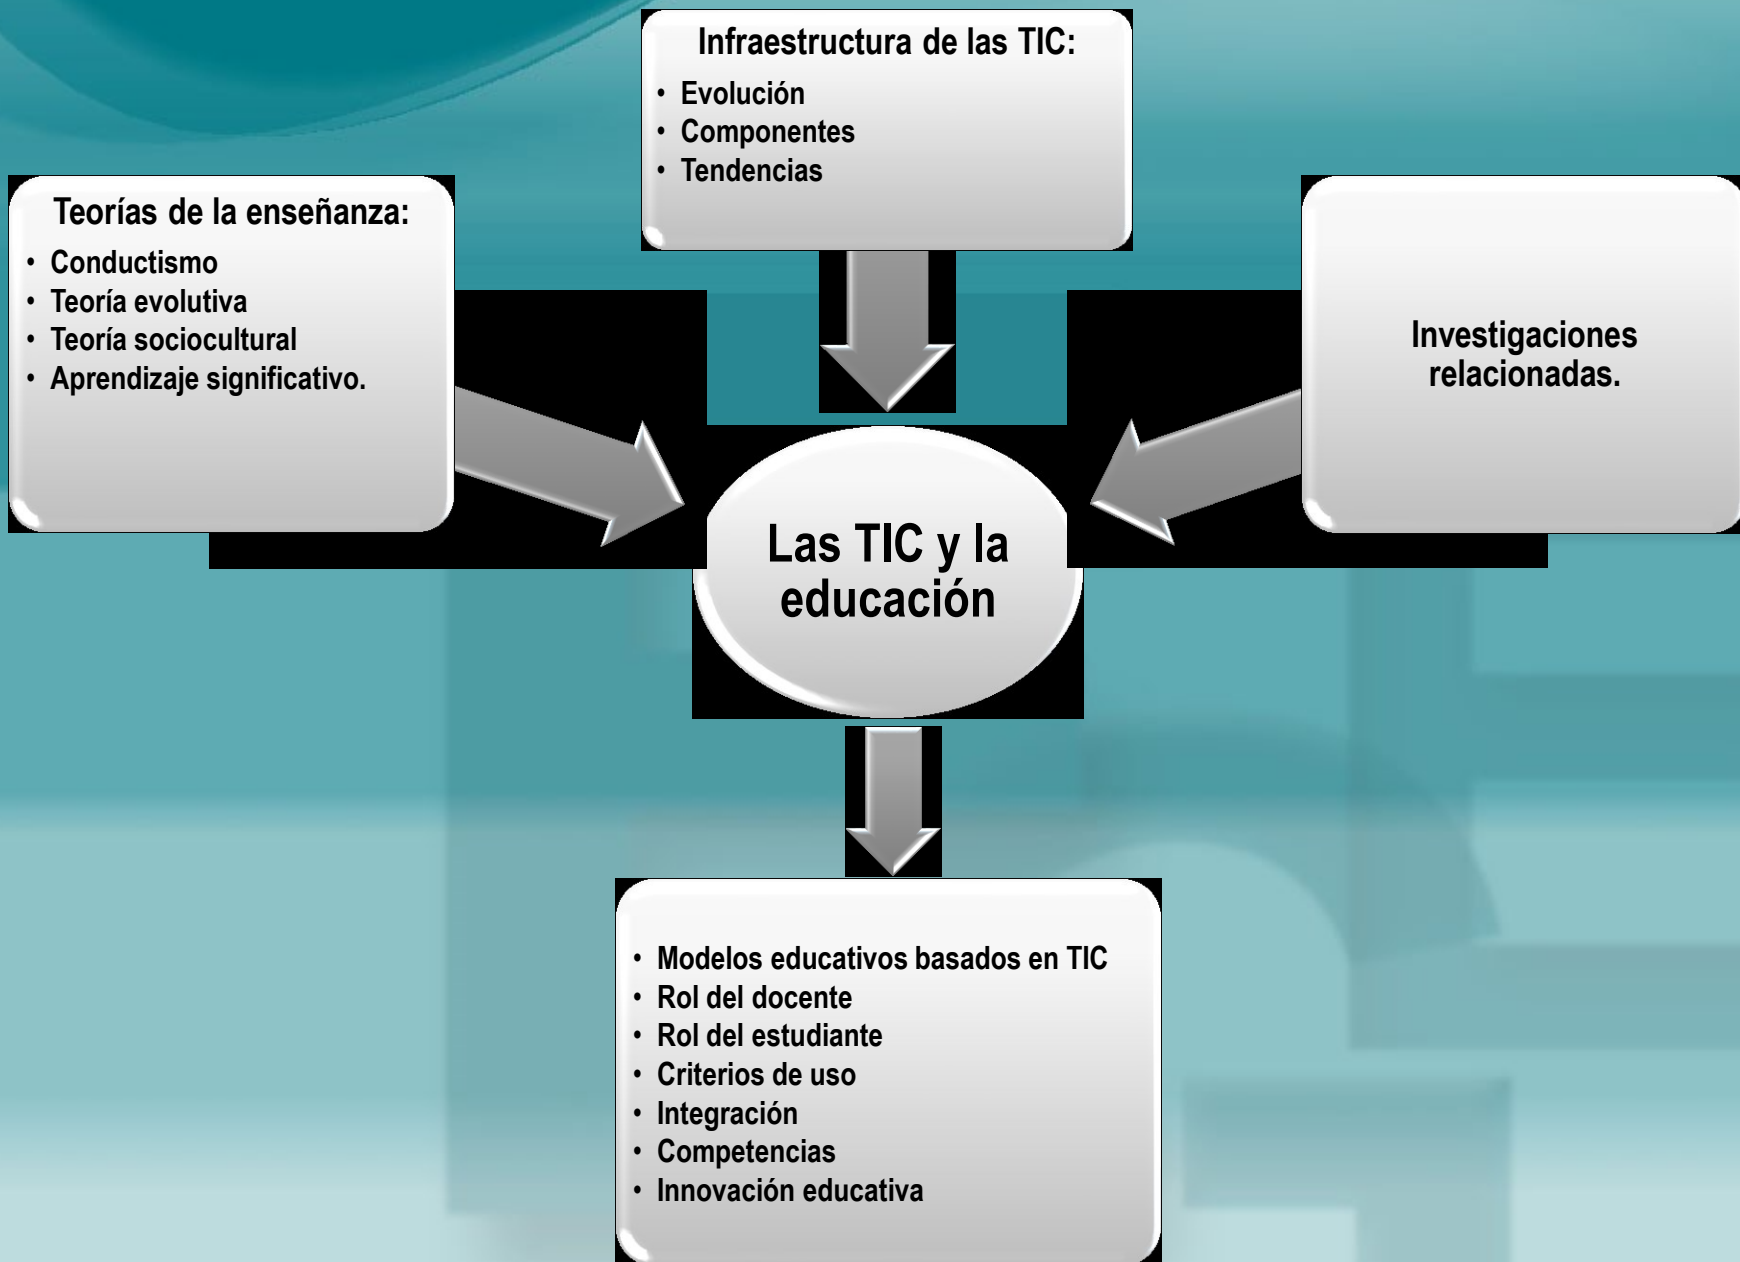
Infraestructura de las TIC:
• Evolución
• Componentes
• Tendencias

Teorías de la enseñanza:
• Conductismo
• Teoría evolutiva
• Teoría sociocultural
• Aprendizaje significativo.

Investigaciones relacionadas.

Las TIC y la educación

• Modelos educativos basados en TIC
• Rol del docente
• Rol del estudiante
• Criterios de uso
• Integración
• Competencias
• Innovación educativa